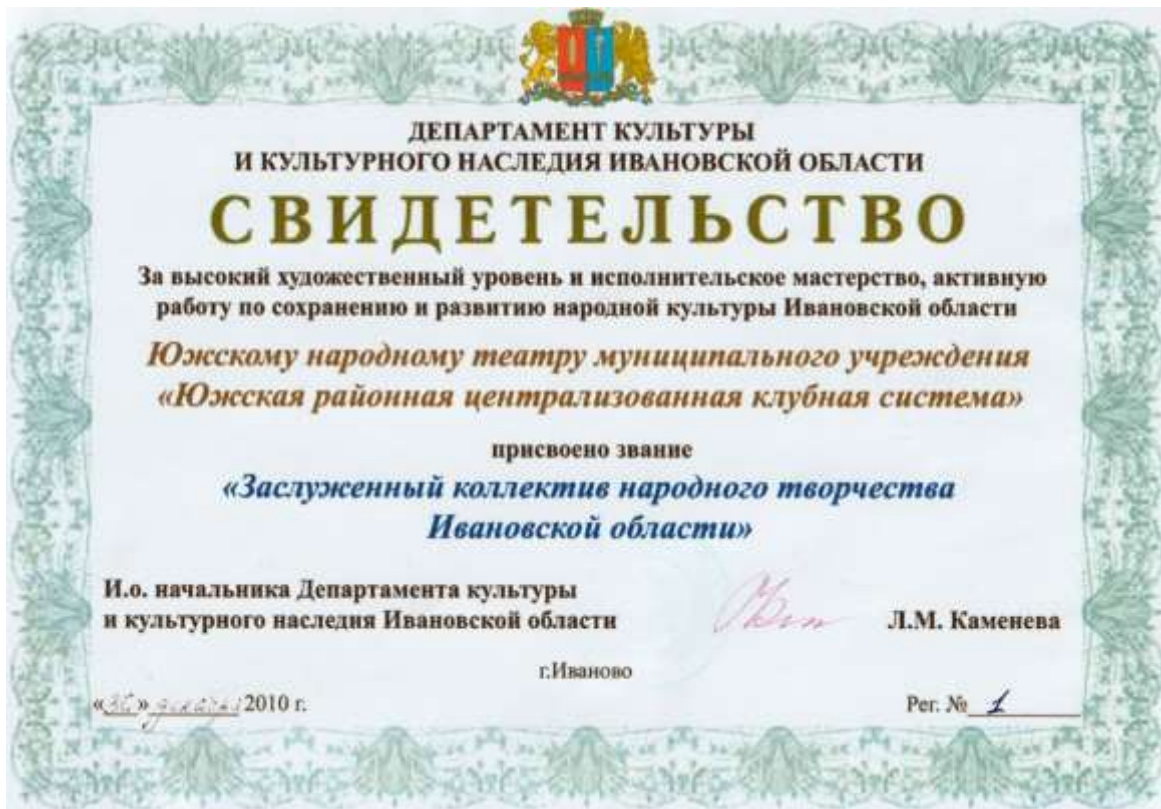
ДЕПАРТАМЕНТ КУЛЬТУРЫ
И КУЛЬТУРНОГО НАСЛЕДИЯ ИВАНОВСКОЙ ОБЛАСТИ

СВИДЕТЕЛЬСТВО

За высокий художественный уровень и исполнительское мастерство, активную работу по сохранению и развитию народной культуры Ивановской области

Южскому народному театру муниципального учреждения «Южская районная централизованная клубная система»

присвоено звание

«Заслуженный коллектив народного творчества Ивановской области»

И.о. начальника Департамента культуры
и культурного наследия Ивановской области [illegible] Л.М. Каменева

г.Иваново

«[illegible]» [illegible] 2010 г.

Рег. № 1